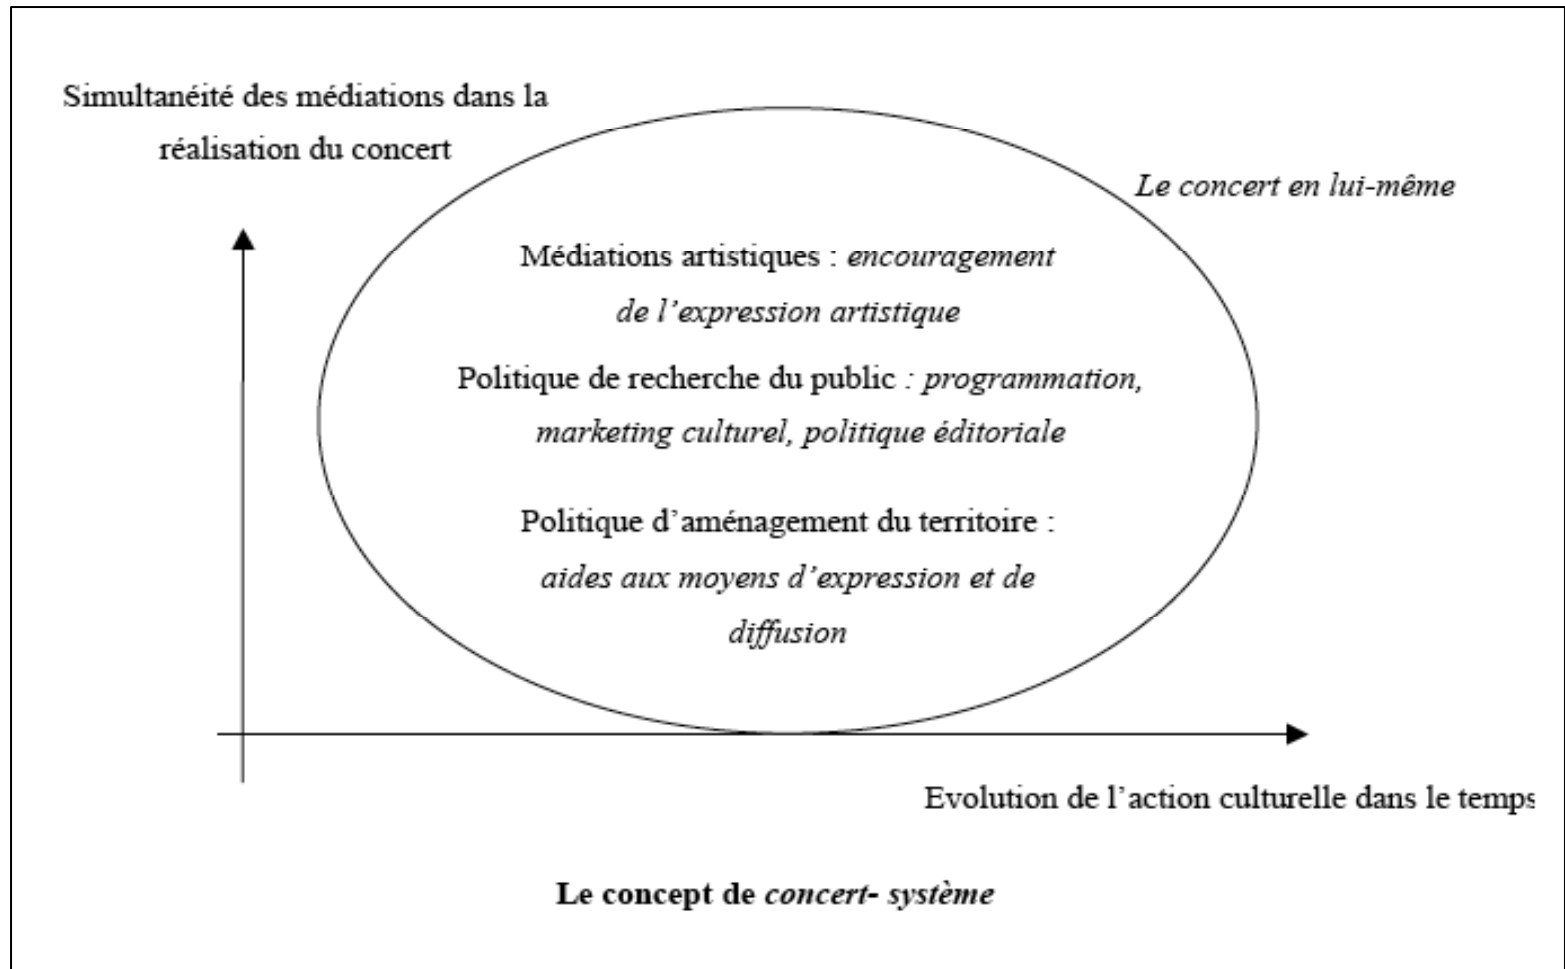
Simultanéité des médiations dans la réalisation du concert

Le concert en lui-même

Médiations artistiques : encouragement de l'expression artistique

Politique de recherche du public : programmation, marketing culturel, politique éditoriale

Politique d'aménagement du territoire : aides aux moyens d'expression et de diffusion

Evolution de l'action culturelle dans le temps

Le concept de concert- système